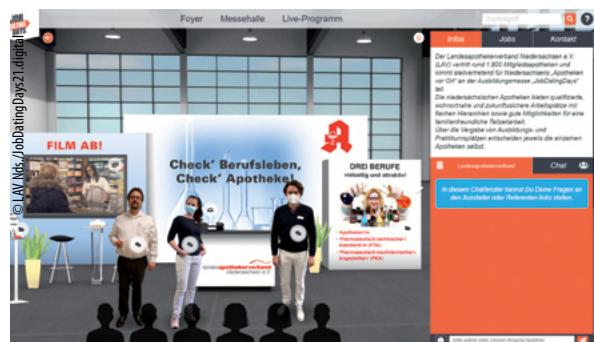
© LAV Nds./JobDatingDays21.digital

Foyer Messehalle Live-Programm

Suchbegriff

Infos Jobs Kontakt

Der Landesapothekerverband Niedersachsen e.V. (LAV) vertritt rund 1.800 Mitgliedsapotheken und nimmt stellvertretend für Niedersachsens „Apotheken vor Ort" an der Ausbildungsmesse „JobDatingDays" teil.

Die niedersächsischen Apotheken bieten qualifizierte, wohnortnahe und zukunftssichere Arbeitsplätze mit flachen Hierarchien sowie gute Möglichkeiten für eine familienfreundliche Teilzeitarbeit.

Über die Vergabe von Ausbildungs- und Praktikumsplätzen entscheiden jeweils die einzelnen Apotheken selbst.

Landesapothekerverband Chat

In diesem Chatfenster kannst Du Deine Fragen an den Aussteller oder Referenten links stellen.

FILM AB!

Check' Berufsleben, Check' Apotheke!

DREI BERUFE vielseitig und attraktiv!

Apotheker/in
Pharmazeutisch-technische/r Assistent/in (PTA)
Pharmazeutisch-kaufmännische/r Angestellte/r (PKA)

landesapothekerverband niedersachsen e.V.

Bitte wähle links Deinen Ansprechpartner